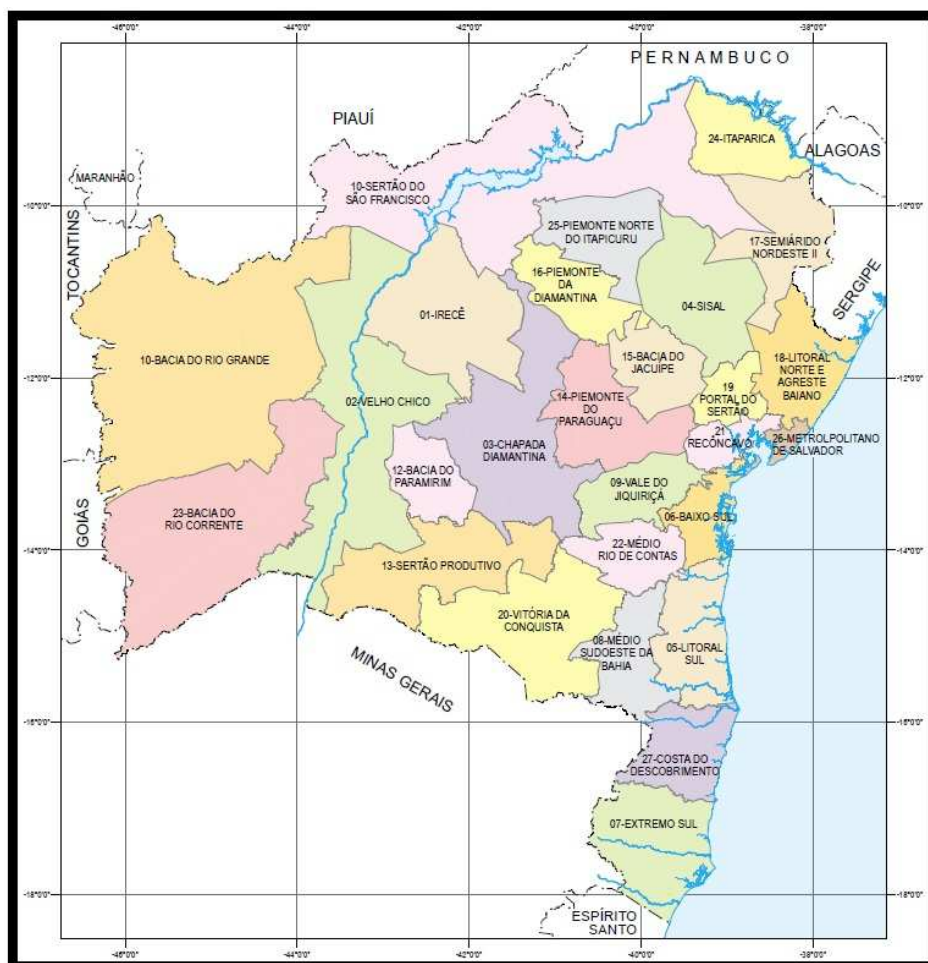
-46°0'0"
-44°0'0"
-42°0'0"
-40°0'0"
-38°0'0"

PERNAMBUCO

PIAUÍ

24-ITAPARICA

ALAGOAS

MARANHÃO

10-SERTÃO DO SÃO FRANCISCO

-10°0'0"
-10°0'0"

25-PIEMONTE NORTE DO ITAPICURU

17-SEMIÁRIDO NORDESTE II

TOCANTINS

16-PIEMONTE DA DIAMANTINA

SERGIPE

04-SISAL

01-IRECÊ

10-BACIA DO RIO GRANDE

15-BACIA DO JACUÍPE

18-LITORAL NORTE E AGRESTE BAIANO

-12°0'0"
-12°0'0"

19 PORTAL DO SERTÃO

02-VELHO CHICO

14-PIEMONTE DO PARAGUAÇU

21 RECÔNCAVO

26-METROPOLITANO DE SALVADOR

03-CHAPADA DIAMANTINA

12-BACIA DO PARAMIRIM

09-VALE DO JIQUIRIÇÁ

23-BACIA DO RIO CORRENTE

06-BAIXO SUL

GOIÁS

22-MÉDIO RIO DE CONTAS

-14°0'0"
-14°0'0"

13-SERTÃO PRODUTIVO

20-VITÓRIA DA CONQUISTA

08-MÉDIO SUDOESTE DA BAHIA

05-LITORAL SUL

MINAS GERAIS

-16°0'0"
-16°0'0"

27-COSTA DO DESCOBRIMENTO

07-EXTREMO SUL

-18°0'0"
-18°0'0"

ESPÍRITO SANTO

-46°0'0"
-44°0'0"
-42°0'0"
-40°0'0"
-38°0'0"